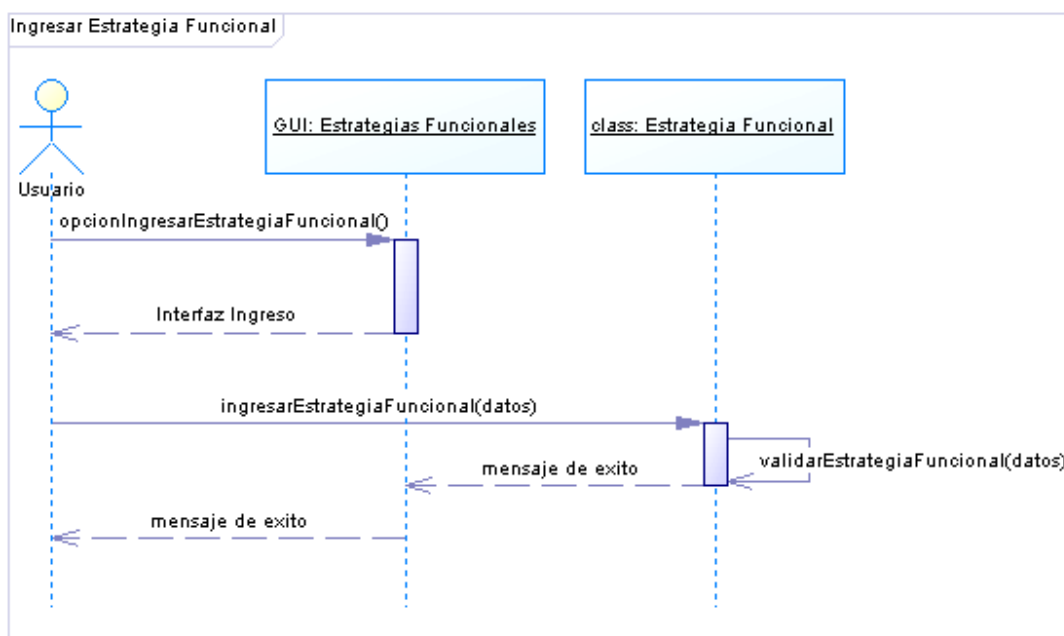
Ingresar Estrategia Funcional

Usuario

GUI: Estrategias Funcionales

class: Estrategia Funcional

opcionIngresarEstrategiaFuncional()

Interfaz Ingreso

ingresarEstrategiaFuncional(datos)

validarEstrategiaFuncional(datos)

mensaje de exito

mensaje de exito